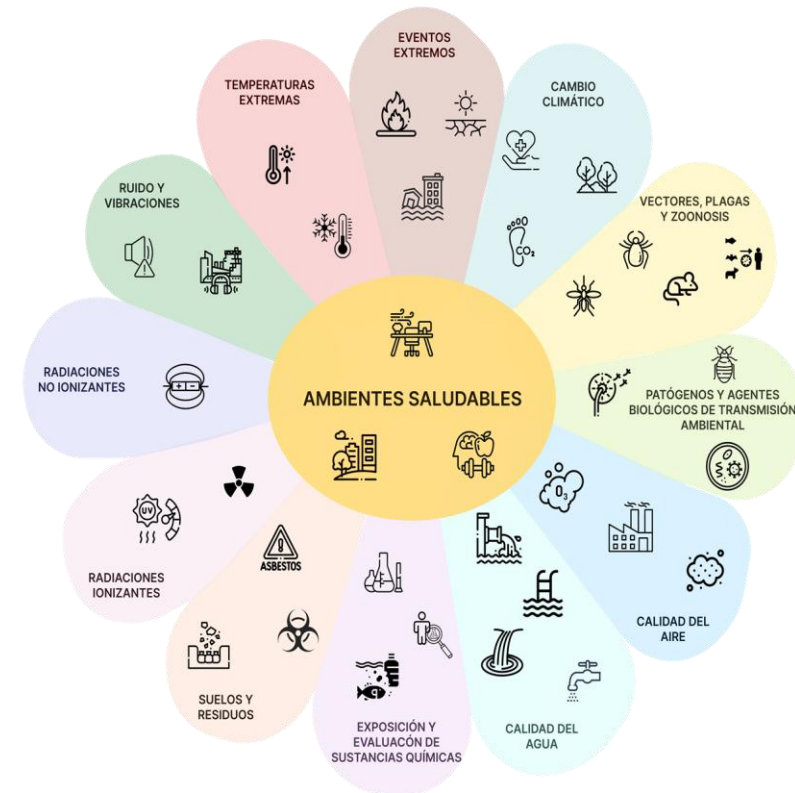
EVENTOS EXTREMOS

CAMBIO CLIMÁTICO

$CO_2$

VECTORES, PLAGAS Y ZOONOSIS

PATÓGENOS Y AGENTES BIOLÓGICOS DE TRANSMISIÓN AMBIENTAL

$O_3$

CALIDAD DEL AIRE

CALIDAD DEL AGUA

EXPOSICIÓN Y EVALUACÓN DE SUSTANCIAS QUÍMICAS

SUELOS Y RESIDUOS

ASBESTOS

UV

RADIACIONES IONIZANTES

RADIACIONES NO IONIZANTES

RUIDO Y VIBRACIONES

TEMPERATURAS EXTREMAS

AMBIENTES SALUDABLES